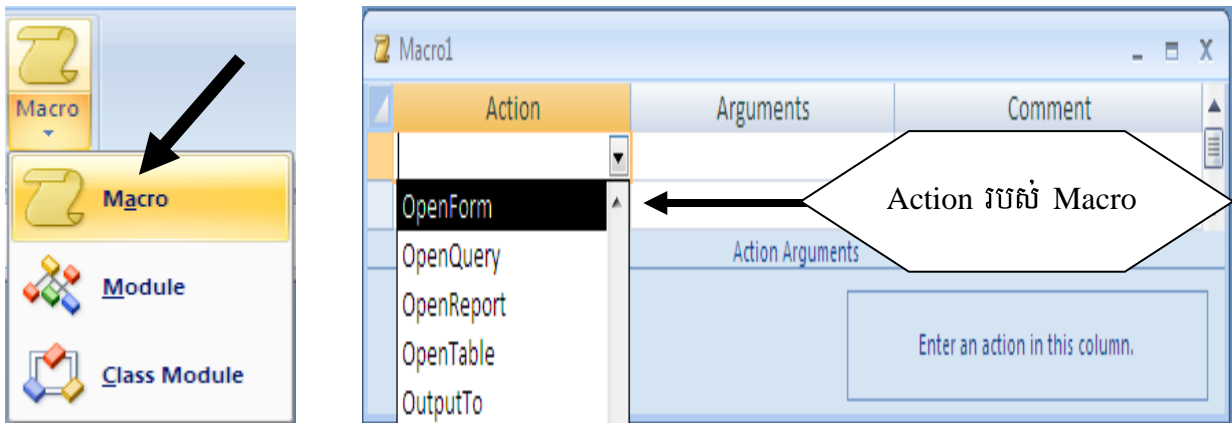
Macro

Macro

Module

Class Module

Macro1

| Action | Arguments | Comment |
|---|---|---|

OpenForm
OpenQuery
OpenReport
OpenTable
OutputTo

Action របស់ Macro

Action Arguments

Enter an action in this column.